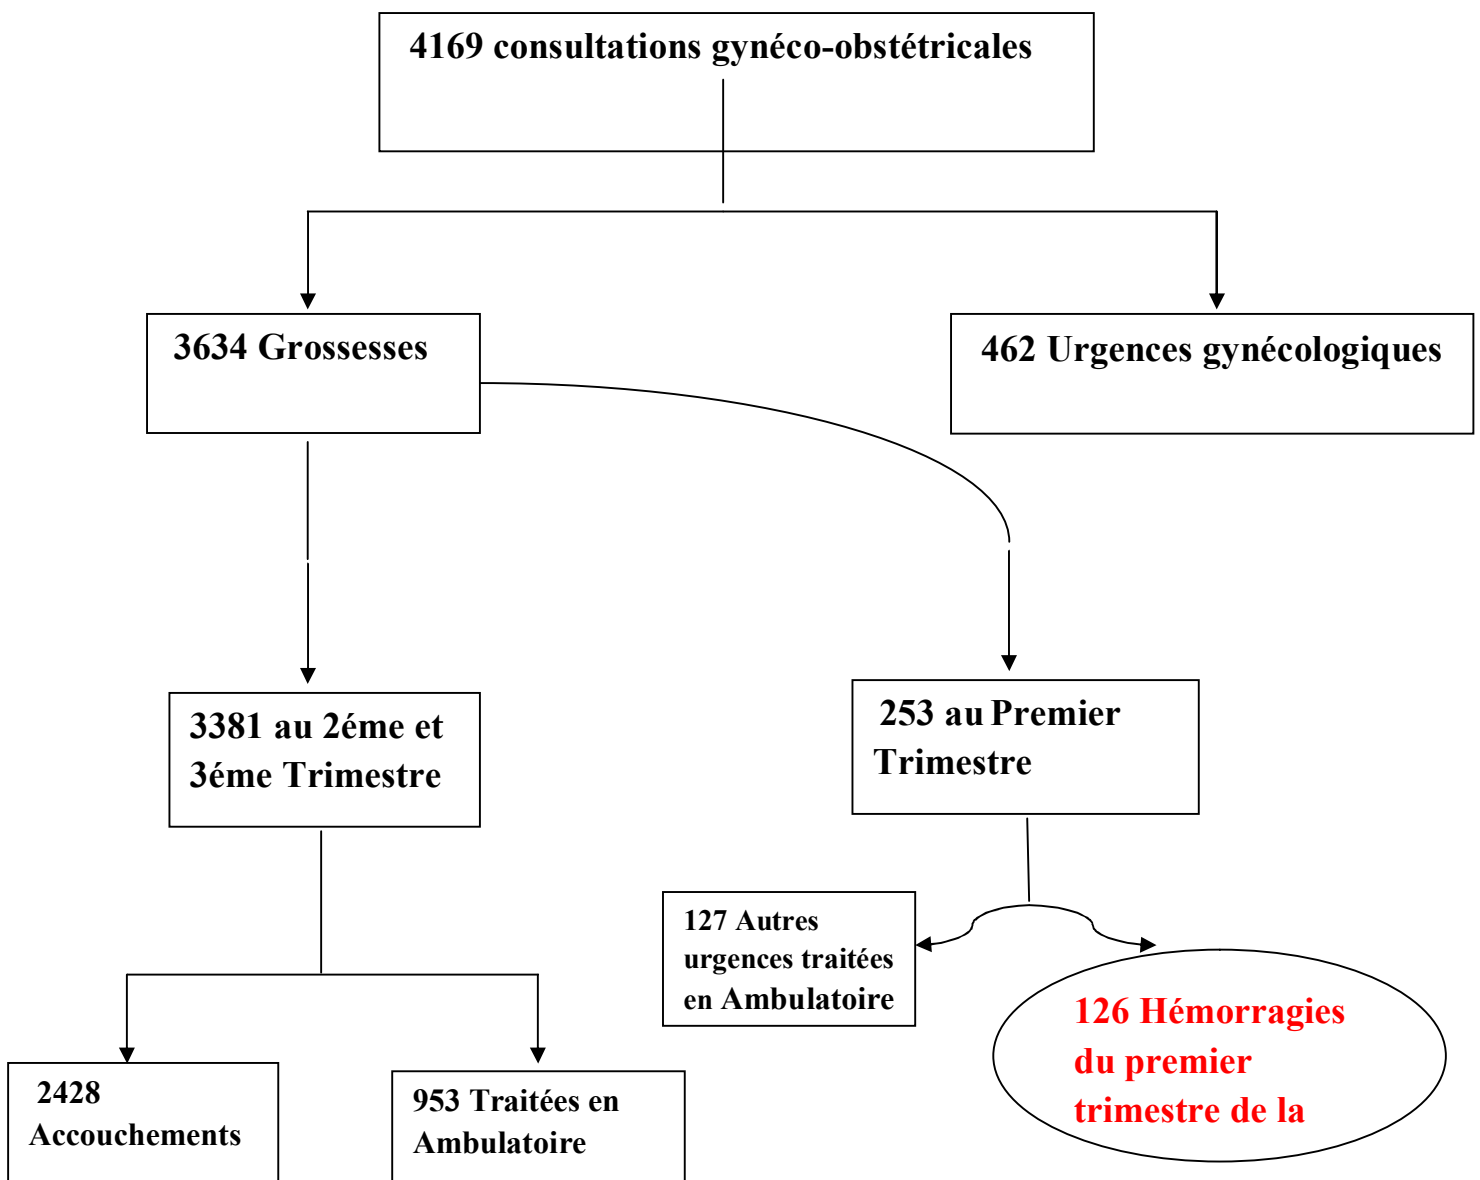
4169 consultations gynéco-obstétricales

3634 Grossesses

462 Urgences gynécologiques

3381 au 2éme et 3éme Trimestre

253 au Premier Trimestre

127 Autres urgences traitées en Ambulatoire

126 Hémorragies du premier trimestre de la

2428 Accouchements

953 Traitées en Ambulatoire